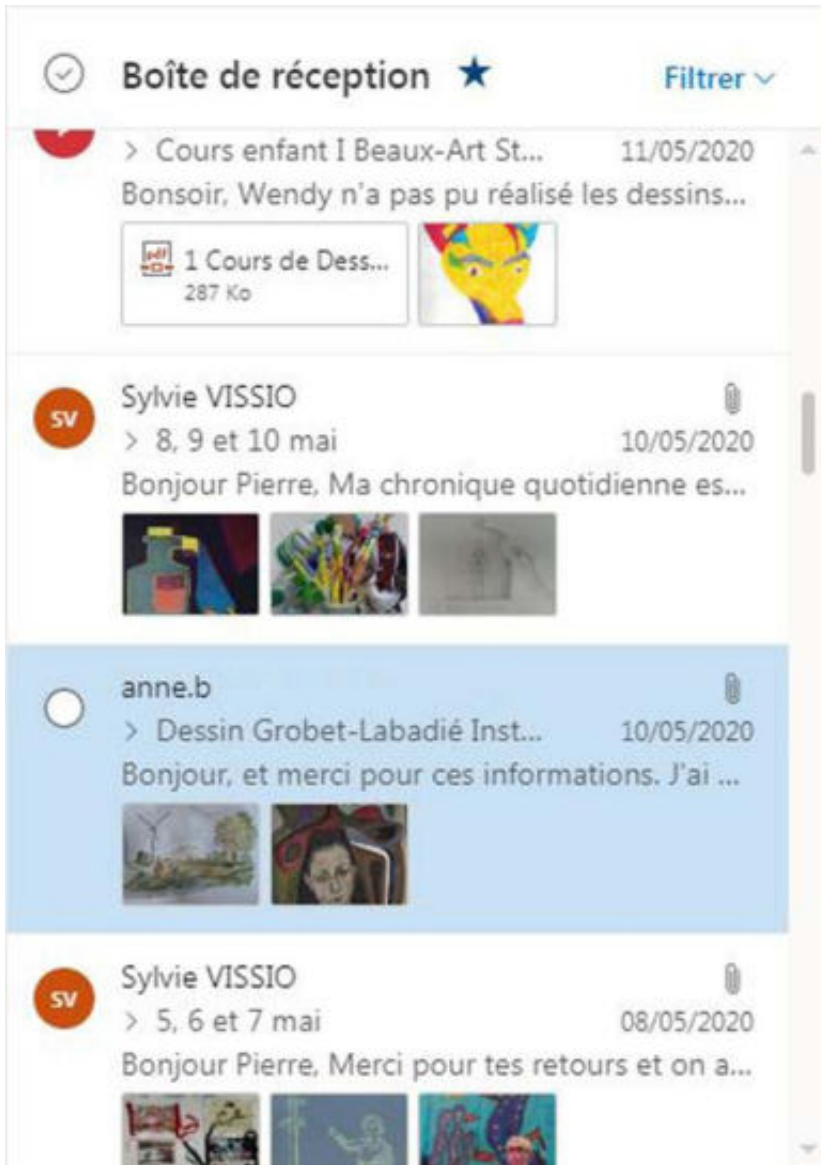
Boîte de réception ★ Filtrer ˅

> Cours enfant I Beaux-Art St... 11/05/2020
Bonsoir, Wendy n'a pas pu réalisé les dessins...

1 Cours de Dess...
287 Ko

SV
Sylvie VISSIO
> 8, 9 et 10 mai 10/05/2020
Bonjour Pierre, Ma chronique quotidienne es...

anne.b
> Dessin Grobet-Labadié Inst... 10/05/2020
Bonjour, et merci pour ces informations. J'ai ...

SV
Sylvie VISSIO
> 5, 6 et 7 mai 08/05/2020
Bonjour Pierre, Merci pour tes retours et on a...